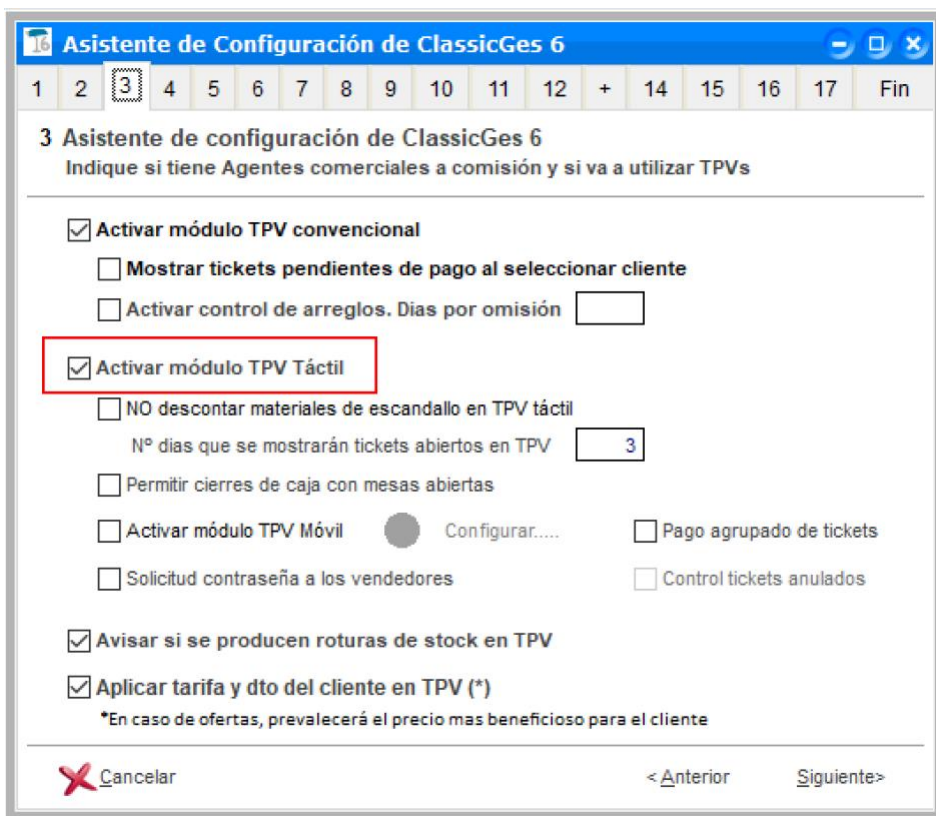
16 Asistente de Configuración de ClassicGes 6

1 | 2 | 3 | 4 | 5 | 6 | 7 | 8 | 9 | 10 | 11 | 12 | + | 14 | 15 | 16 | 17 | Fin

3 Asistente de configuración de ClassicGes 6
Indique si tiene Agentes comerciales a comisión y si va a utilizar TPVs

☑ Activar módulo TPV convencional
☐ Mostrar tickets pendientes de pago al seleccionar cliente
☐ Activar control de arreglos. Dias por omisión

☑ Activar módulo TPV Táctil
☐ NO descontar materiales de escandallo en TPV táctil
Nº dias que se mostrarán tickets abiertos en TPV 3
☐ Permitir cierres de caja con mesas abiertas
☐ Activar módulo TPV Móvil Configurar..... ☐ Pago agrupado de tickets
☐ Solicitud contraseña a los vendedores ☐ Control tickets anulados

☑ Avisar si se producen roturas de stock en TPV
☑ Aplicar tarifa y dto del cliente en TPV (*)
*En caso de ofertas, prevalecerá el precio mas beneficioso para el cliente

Cancelar < Anterior Siguiente>